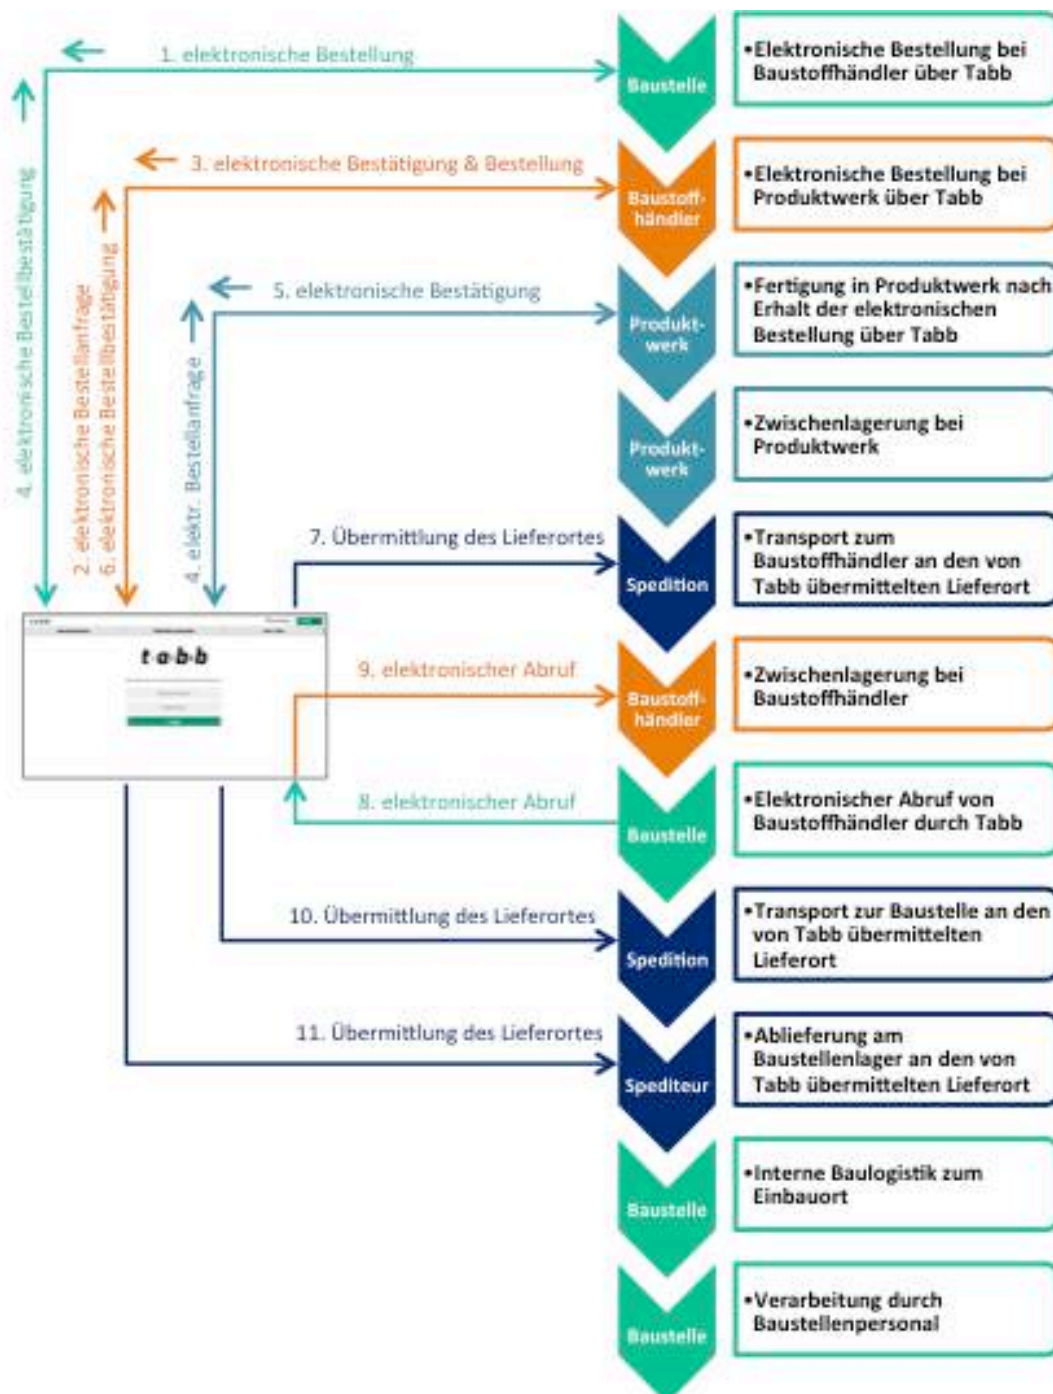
1. elektronische Bestellung

4. elektronische Bestellbestätigung

3. elektronische Bestätigung & Bestellung

2. elektronische Bestellanfrage
6. elektronische Bestellbestätigung

5. elektronische Bestätigung

4. elektr. Bestellanfrage

7. Übermittlung des Lieferortes

t·a·b·b

9. elektronischer Abruf

8. elektronischer Abruf

10. Übermittlung des Lieferortes

11. Übermittlung des Lieferortes

Baustelle

•Elektronische Bestellung bei Baustoffhändler über Tabb

Baustoffhändler

•Elektronische Bestellung bei Produktwerk über Tabb

Produktwerk

•Fertigung in Produktwerk nach Erhalt der elektronischen Bestellung über Tabb

Produktwerk

•Zwischenlagerung bei Produktwerk

Spedition

•Transport zum Baustoffhändler an den von Tabb übermittelten Lieferort

Baustoffhändler

•Zwischenlagerung bei Baustoffhändler

Baustelle

•Elektronischer Abruf von Baustoffhändler durch Tabb

Spedition

•Transport zur Baustelle an den von Tabb übermittelten Lieferort

Spediteur

•Ablieferung am Baustellenlager an den von Tabb übermittelten Lieferort

Baustelle

•Interne Baulogistik zum Einbauort

Baustelle

•Verarbeitung durch Baustellenpersonal